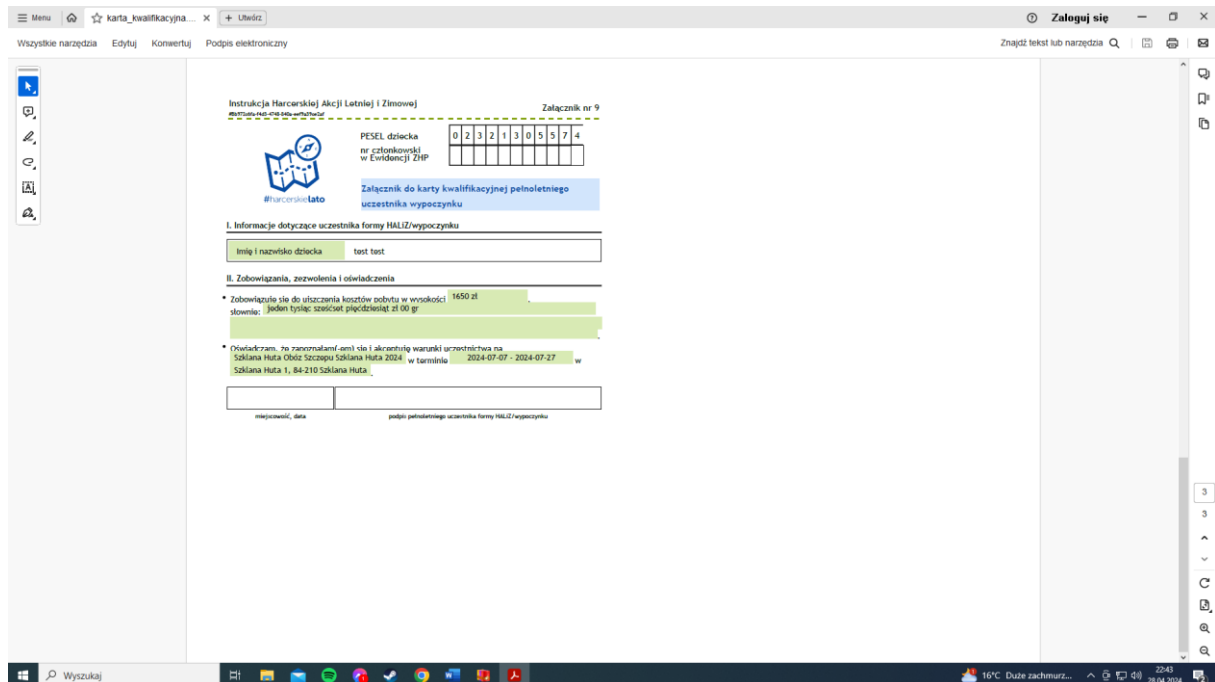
Menu karta_kwalifikacyjna... × + Utwórz

Zaloguj się

Wszystkie narzędzia Edytuj Konwertuj Podpis elektroniczny

Znajdź tekst lub narzędzia

Instrukcja Harcerskiej Akcji Letniej i Zimowej
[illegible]

Załącznik nr 9

PESEL dziecka

| 0 | 2 | 3 | 2 | 1 | 3 | 0 | 5 | 5 | 7 | 4 |
|---|---|---|---|---|---|---|---|---|---|---|

nr członkowski w Ewidencji ZHP

#harcerskielato

Załącznik do karty kwalifikacyjnej pełnoletniego uczestnika wypoczynku

I. Informacje dotyczące uczestnika formy HALiZ/wypoczynku

Imię i nazwisko dziecka test test

II. Zobowiązania, zezwolenia i oświadczenia

• Zobowiązuję się do uiszczenia kosztów pobytu w wysokości 1650 zł, słownie: jeden tysiąc sześćset pięćdziesiąt zł 00 gr

• Oświadczam, że zapoznałam(-em) się i akceptuję warunki uczestnictwa na Szklana Huta Obóz Szczepu Szklana Huta 2024 w terminie 2024-07-07 - 2024-07-27 w Szklana Huta 1, 84-210 Szklana Huta

miejscowość, data

podpis pełnoletniego uczestnika formy HALiZ/wypoczynku

3
3

Wyszukaj

16°C Duże zachmurz...

22:43
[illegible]